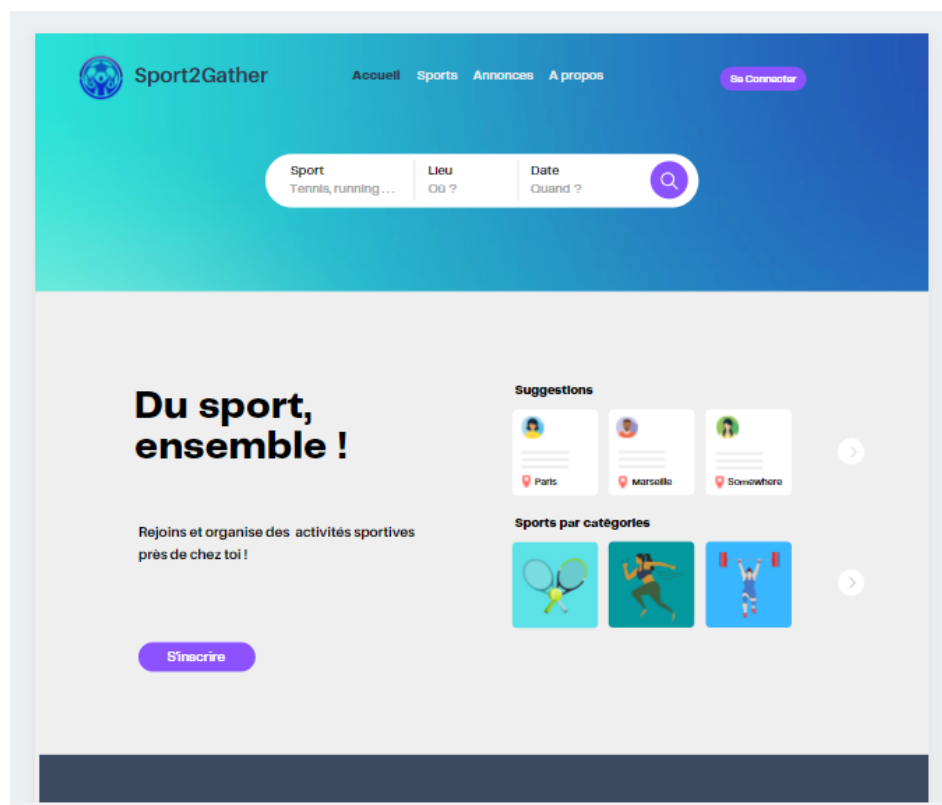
Sport2Gather

Accueil Sports Annonces A propos

Se Connecter

Sport
Tennis, running ...

Lieu
Où ?

Date
Quand ?

Du sport, ensemble !

Rejoins et organise des activités sportives près de chez toi !

S'inscrire

Suggestions

Paris

Marseille

Somewhere

Sports par catégories